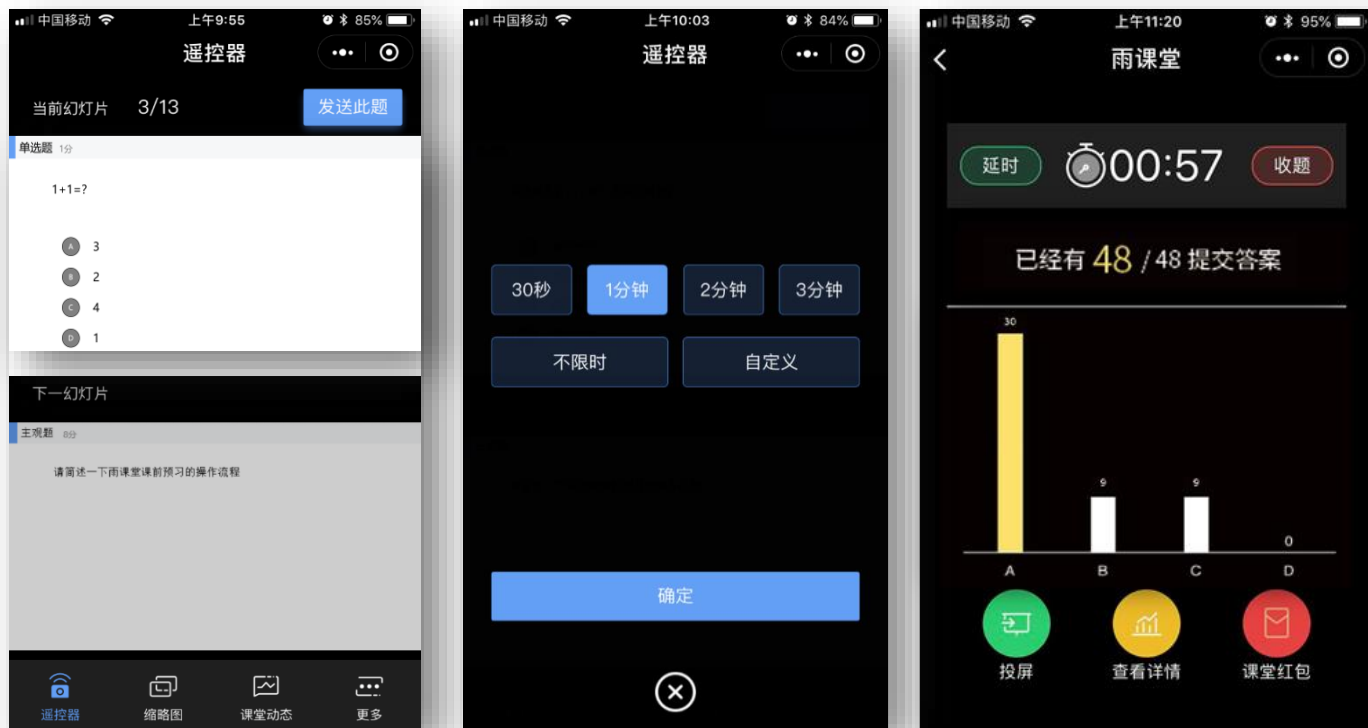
中国移动 上午9:55 85%

遥控器

当前幻灯片 3/13 发送此题

单选题 1分

1+1=?

A 3
B 2
C 4
D 1

下一幻灯片

主观题 8分

请简述一下雨课堂课前预习的操作流程

遥控器 缩略图 课堂动态 更多

中国移动 上午10:03 84%

遥控器

30秒 1分钟 2分钟 3分钟

不限时 自定义

确定

中国移动 上午11:20 95%

雨课堂

延时 00:57 收题

已经有 48 / 48 提交答案

30 9 9 0

A B C D

投屏 查看详情 课堂红包